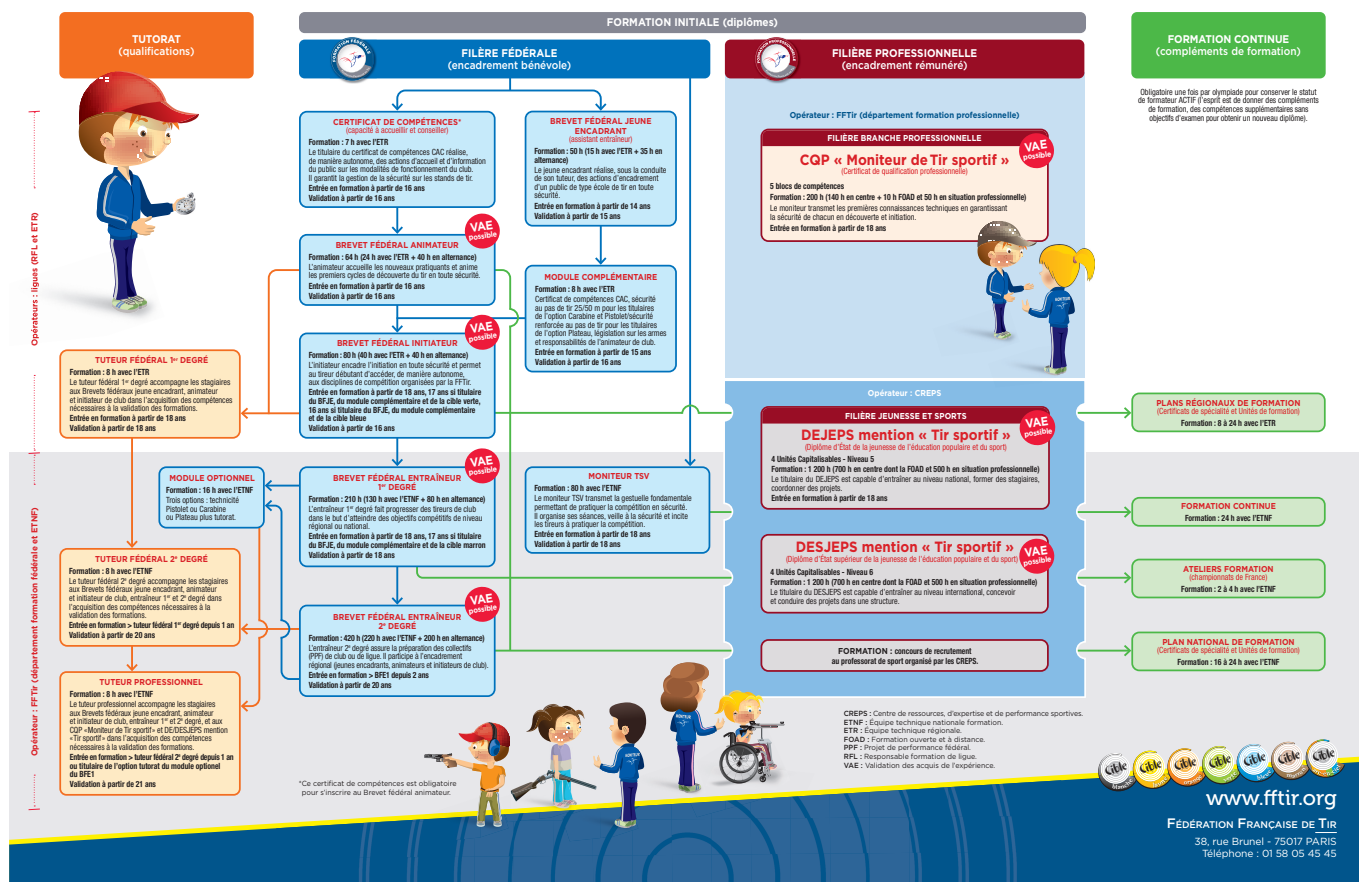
FORMATION INITIALE (diplômes)

TUTORAT
(qualifications)

FILIÈRE FÉDÉRALE
(encadrement bénévole)

FILIÈRE PROFESSIONNELLE
(encadrement rémunéré)

FORMATION CONTINUE
(compléments de formation)

Obligatoire une fois par olympiade pour conserver le statut de formateur ACTIF (l'esprit est de donner des compléments de formation, des compétences supplémentaires sans objectifs d'examen pour obtenir un nouveau diplôme).

Opérateurs : ligues (RFL et ETR)

CERTIFICAT DE COMPÉTENCES*
(capacité à accueillir et conseiller)
Formation : 7 h avec l'ETR
Le titulaire du certificat de compétences CAC réalise, de manière autonome, des actions d'accueil et d'information du public sur les modalités de fonctionnement du club. Il garantit la gestion de la sécurité sur les stands de tir.
Entrée en formation à partir de 16 ans
Validation à partir de 16 ans

BREVET FÉDÉRAL JEUNE ENCADRANT
(assistant entraîneur)
Formation : 50 h (15 h avec l'ETR + 35 h en alternance)
Le jeune encadrant réalise, sous la conduite de son tuteur, des actions d'encadrement d'un public de type école de tir en toute sécurité.
Entrée en formation à partir de 14 ans
Validation à partir de 15 ans

Opérateur : FFTir (département formation professionnelle)

FILIÈRE BRANCHE PROFESSIONNELLE
CQP « Moniteur de Tir sportif »
(Certificat de qualification professionnelle)
VAE possible
5 blocs de compétences
Formation : 200 h (140 h en centre + 10 h FOAD et 50 h en situation professionnelle)
Le moniteur transmet les premières connaissances techniques en garantissant la sécurité de chacun en découverte et initiation.
Entrée en formation à partir de 18 ans

VAE possible
BREVET FÉDÉRAL ANIMATEUR
Formation : 64 h (24 h avec l'ETR + 40 h en alternance)
L'animateur accueille les nouveaux pratiquants et anime les premiers cycles de découverte du tir en toute sécurité.
Entrée en formation à partir de 16 ans
Validation à partir de 16 ans

MODULE COMPLÉMENTAIRE
Formation : 8 h avec l'ETR
Certificat de compétences CAC, sécurité au pas de tir 25/50 m pour les titulaires de l'option Carabine et Pistolet/sécurité renforcée au pas de tir pour les titulaires de l'option Plateau, législation sur les armes et responsabilités de l'animateur de club.
Entrée en formation à partir de 15 ans
Validation à partir de 16 ans

VAE possible
BREVET FÉDÉRAL INITIATEUR
Formation : 80 h (40 h avec l'ETR + 40 h en alternance)
L'initiateur encadre l'initiation en toute sécurité et permet au tireur débutant d'accéder, de manière autonome, aux disciplines de compétition organisées par la FFTir.
Entrée en formation à partir de 18 ans, 17 ans si titulaire du BFJE, du module complémentaire et de la cible verte, 16 ans si titulaire du BFJE, du module complémentaire et de la cible bleue
Validation à partir de 16 ans

TUTEUR FÉDÉRAL 1er DEGRÉ
Formation : 8 h avec l'ETR
Le tuteur fédéral 1er degré accompagne les stagiaires aux Brevets fédéraux jeune encadrant, animateur et initiateur de club dans l'acquisition des compétences nécessaires à la validation des formations.
Entrée en formation à partir de 18 ans
Validation à partir de 18 ans

Opérateur : CREPS

FILIÈRE JEUNESSE ET SPORTS
DEJEPS mention « Tir sportif »
(Diplôme d'État de la jeunesse de l'éducation populaire et du sport)
VAE possible
4 Unités Capitalisables - Niveau 5
Formation : 1 200 h (700 h en centre dont la FOAD et 500 h en situation professionnelle)
Le titulaire du DEJEPS est capable d'entraîner au niveau national, former des stagiaires, coordonner des projets.
Entrée en formation à partir de 18 ans

PLANS RÉGIONAUX DE FORMATION
(Certificats de spécialité et Unités de formation)
Formation : 8 à 24 h avec l'ETR

Opérateur : FFTir (département formation fédérale et ETNF)

MODULE OPTIONNEL
Formation : 16 h avec l'ETNF
Trois options : technicité Pistolet ou Carabine ou Plateau plus tutorat.

VAE possible
BREVET FÉDÉRAL ENTRAÎNEUR 1er DEGRÉ
Formation : 210 h (130 h avec l'ETNF + 80 h en alternance)
L'entraîneur 1er degré fait progresser des tireurs de club dans le but d'atteindre des objectifs compétitifs de niveau régional ou national.
Entrée en formation à partir de 18 ans, 17 ans si titulaire du BFJE, du module complémentaire et de la cible marron
Validation à partir de 18 ans

MONITEUR TSV
Formation : 80 h avec l'ETNF
Le moniteur TSV transmet la gestuelle fondamentale permettant de pratiquer la compétition en sécurité. Il organise ses séances, veille à la sécurité et incite les tireurs à pratiquer la compétition.
Entrée en formation à partir de 18 ans
Validation à partir de 18 ans

FORMATION CONTINUE
Formation : 24 h avec l'ETNF

TUTEUR FÉDÉRAL 2e DEGRÉ
Formation : 8 h avec l'ETNF
Le tuteur fédéral 2e degré accompagne les stagiaires aux Brevets fédéraux jeune encadrant, animateur et initiateur de club, entraîneur 1er et 2e degré dans l'acquisition des compétences nécessaires à la validation des formations.
Entrée en formation > tuteur fédéral 1er degré depuis 1 an
Validation à partir de 20 ans

DESJEPS mention « Tir sportif »
(Diplôme d'État supérieur de la jeunesse de l'éducation populaire et du sport)
VAE possible
4 Unités Capitalisables - Niveau 6
Formation : 1 200 h (700 h en centre dont la FOAD et 500 h en situation professionnelle)
Le titulaire du DESJEPS est capable d'entraîner au niveau international, concevoir et conduire des projets dans une structure.

ATELIERS FORMATION
(championnats de France)
Formation : 2 à 4 h avec l'ETNF

VAE possible
BREVET FÉDÉRAL ENTRAÎNEUR 2e DEGRÉ
Formation : 420 h (220 h avec l'ETNF + 200 h en alternance)
L'entraîneur 2e degré assure la préparation des collectifs (PPF) de club ou de ligue. Il participe à l'encadrement régional (jeunes encadrants, animateurs et initiateurs de club).
Entrée en formation > BFE1 depuis 2 ans
Validation à partir de 20 ans

FORMATION : concours de recrutement au professorat de sport organisé par les CREPS.

PLAN NATIONAL DE FORMATION
(Certificats de spécialité et Unités de formation)
Formation : 16 à 24 h avec l'ETNF

TUTEUR PROFESSIONNEL
Formation : 8 h avec l'ETNF
Le tuteur professionnel accompagne les stagiaires aux Brevets fédéraux jeune encadrant, animateur et initiateur de club, entraîneur 1er et 2e degré, et aux CQP «Moniteur de Tir sportif» et DE/DESJEPS mention «Tir sportif» dans l'acquisition des compétences nécessaires à la validation des formations.
Entrée en formation > tuteur fédéral 2e degré depuis 1 an ou titulaire de l'option tutorat du module optionel du BFE1
Validation à partir de 21 ans

*Ce certificat de compétences est obligatoire pour s'inscrire au Brevet fédéral animateur.

MONITEUR

CREPS : Centre de ressources, d'expertise et de performance sportives.
ETNF : Équipe technique nationale formation.
ETR : Équipe technique régionale.
FOAD : Formation ouverte et à distance.
PPF : Projet de performance fédéral.
RFL : Responsable formation de ligue.
VAE : Validation des acquis de l'expérience.

Cible Cible Cible Cible Cible Cible Cible

www.fftir.org
FÉDÉRATION FRANÇAISE DE TIR
38, rue Brunel - 75017 PARIS
Téléphone : 01 58 05 45 45